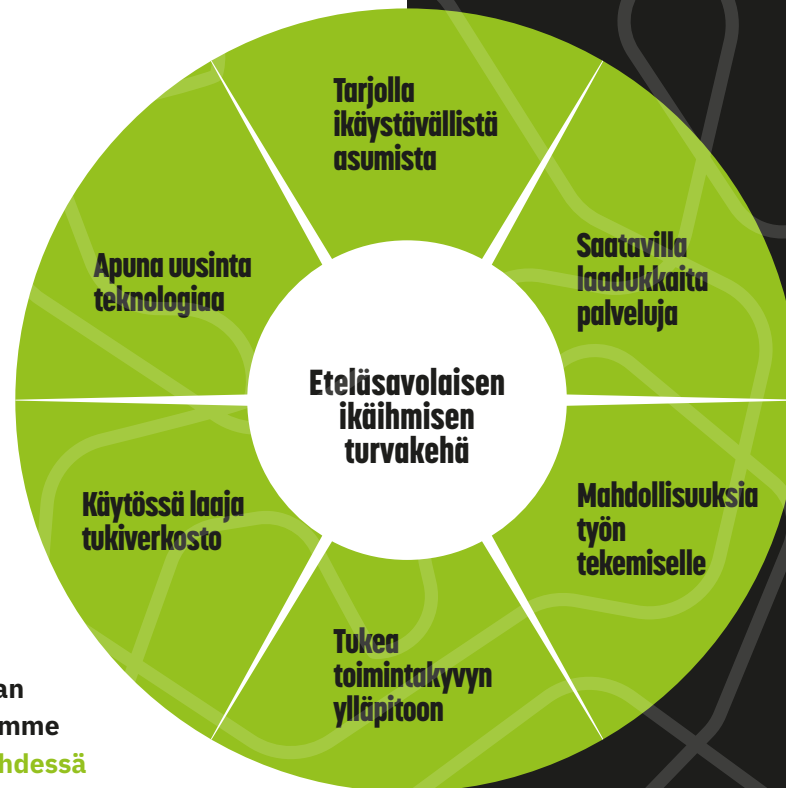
Tarjolla ikäystävällistä asumista

Saatavilla laadukkaita palveluja

Mahdollisuuksia työn tekemiselle

Tukea toimintakyvyn ylläpitoon

Käytössä laaja tukiverkosto

Apuna uusinta teknologiaa

Eteläsavolaisen ikäihmisen turvakehä

an
mme
hdessä